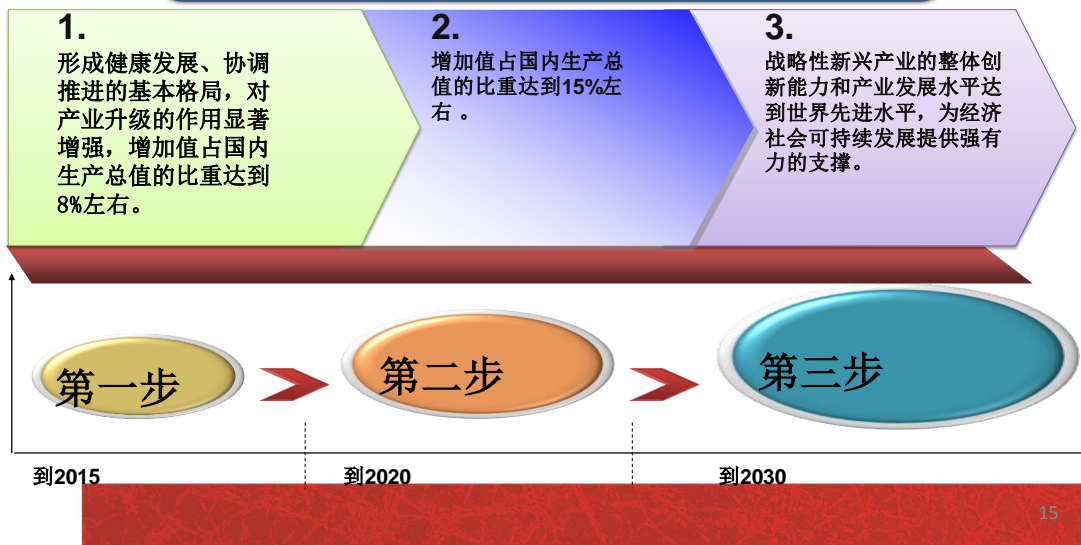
1.
形成健康发展、协调推进的基本格局，对产业升级的作用显著增强，增加值占国内生产总值的比重达到8%左右。

2.
增加值占国内生产总值的比重达到15%左右 。

3.
战略性新兴产业的整体创新能力和产业发展水平达到世界先进水平，为经济社会可持续发展提供强有力的支撑。

第一步

第二步

第三步

到2015

到2020

到2030

15